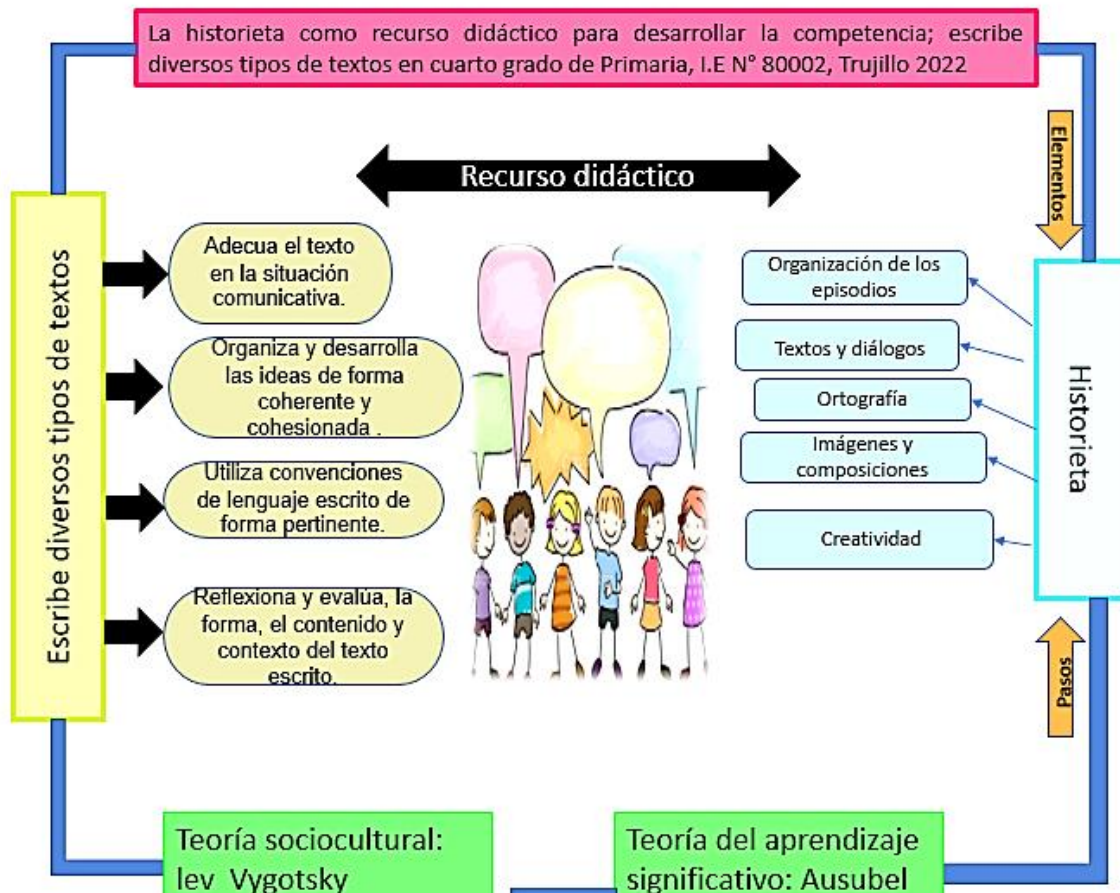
La historieta como recurso didáctico para desarrollar la competencia; escribe diversos tipos de textos en cuarto grado de Primaria, I.E N° 80002, Trujillo 2022

Recurso didáctico

Escribe diversos tipos de textos

Adecua el texto en la situación comunicativa.

Organiza y desarrolla las ideas de forma coherente y cohesionada .

Utiliza convenciones de lenguaje escrito de forma pertinente.

Reflexiona y evalua, la forma, el contenido y contexto del texto escrito.

Elementos

Organización de los episodios

Textos y diálogos

Ortografía

Imágenes y composiciones

Creatividad

Historieta

Pasos

Teoría sociocultural: lev Vygotsky

Teoría del aprendizaje significativo: Ausubel